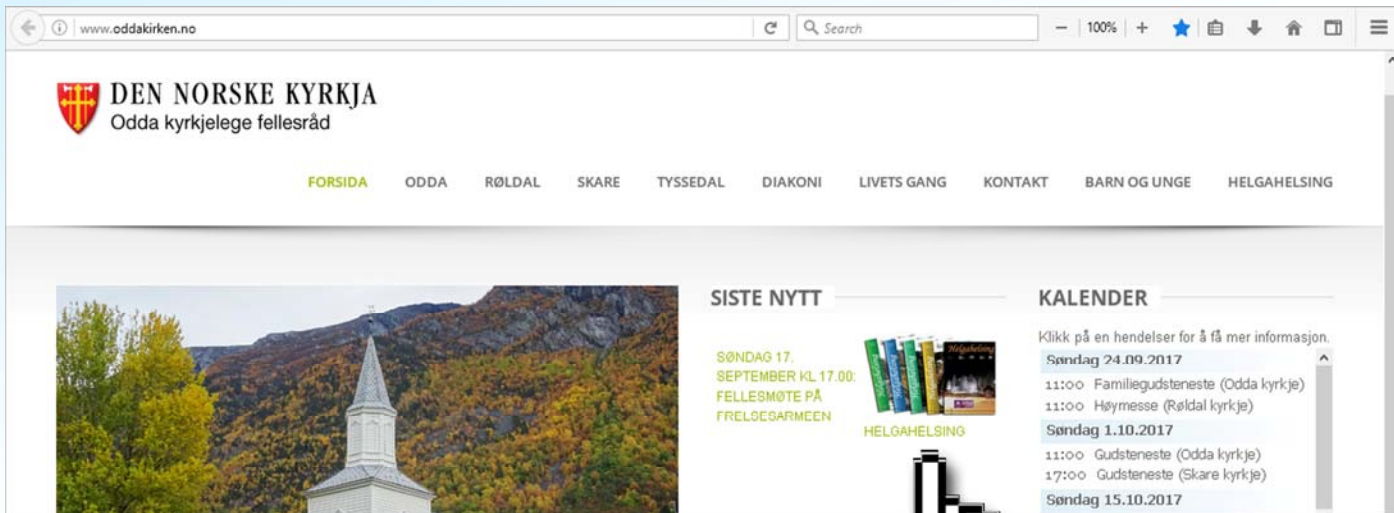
www.oddakirken.no

Search

100%

DEN NORSKE KYRKJA
Odda kyrkjelege fellesråd

FORSIDA ODDA RØLDAL SKARE TYSSEDAL DIAKONI LIVETS GANG KONTAKT BARN OG UNGE HELGAHELSING

SISTE NYTT

SØNDAG 17. SEPTEMBER KL 17.00: FELLESMØTE PÅ FRELSESARMEEN

HELGAHELSING

KALENDER

Klikk på en hendelser for å få mer informasjon.

Søndag 24.09.2017
11:00 Familiegudsteneste (Odda kyrkje)
11:00 Høymesse (Røldal kyrkje)

Søndag 1.10.2017
11:00 Gudsteneste (Odda kyrkje)
17:00 Gudsteneste (Skare kyrkje)

Søndag 15.10.2017